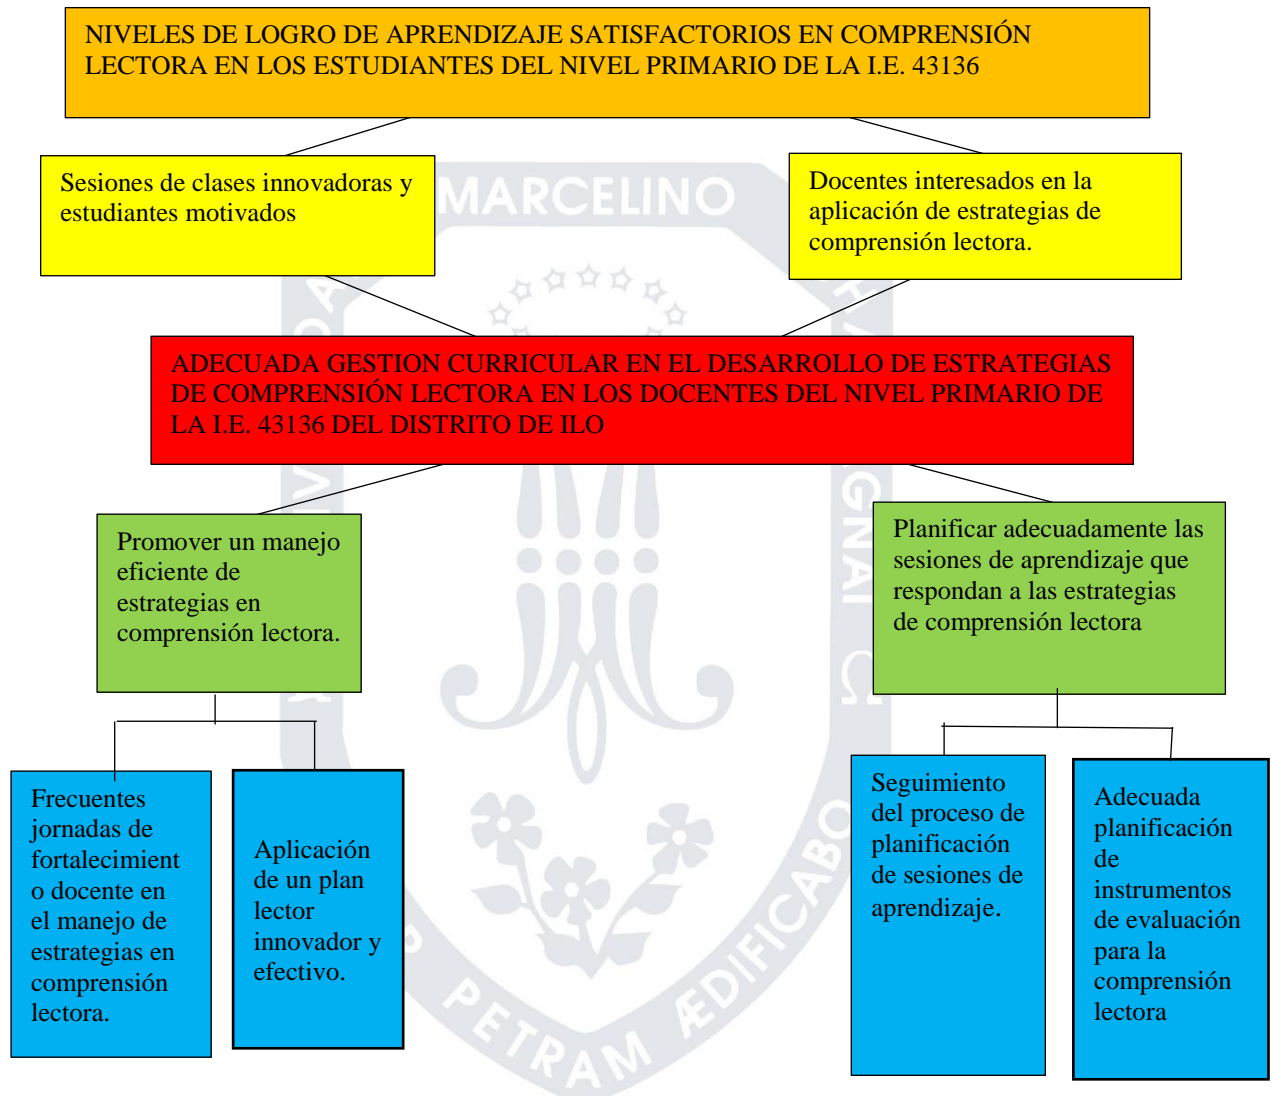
NIVELES DE LOGRO DE APRENDIZAJE SATISFACTORIOS EN COMPRENSIÓN LECTORA EN LOS ESTUDIANTES DEL NIVEL PRIMARIO DE LA I.E. 43136

Sesiones de clases innovadoras y estudiantes motivados

Docentes interesados en la aplicación de estrategias de comprensión lectora.

ADECUADA GESTION CURRICULAR EN EL DESARROLLO DE ESTRATEGIAS DE COMPRENSIÓN LECTORA EN LOS DOCENTES DEL NIVEL PRIMARIO DE LA I.E. 43136 DEL DISTRITO DE ILO

Promover un manejo eficiente de estrategias en comprensión lectora.

Planificar adecuadamente las sesiones de aprendizaje que respondan a las estrategias de comprensión lectora

Frecuentes jornadas de fortalecimiento docente en el manejo de estrategias en comprensión lectora.

Aplicación de un plan lector innovador y efectivo.

Seguimiento del proceso de planificación de sesiones de aprendizaje.

Adecuada planificación de instrumentos de evaluación para la comprensión lectora

MARCELINO

PETRAM ÆDIFICABO